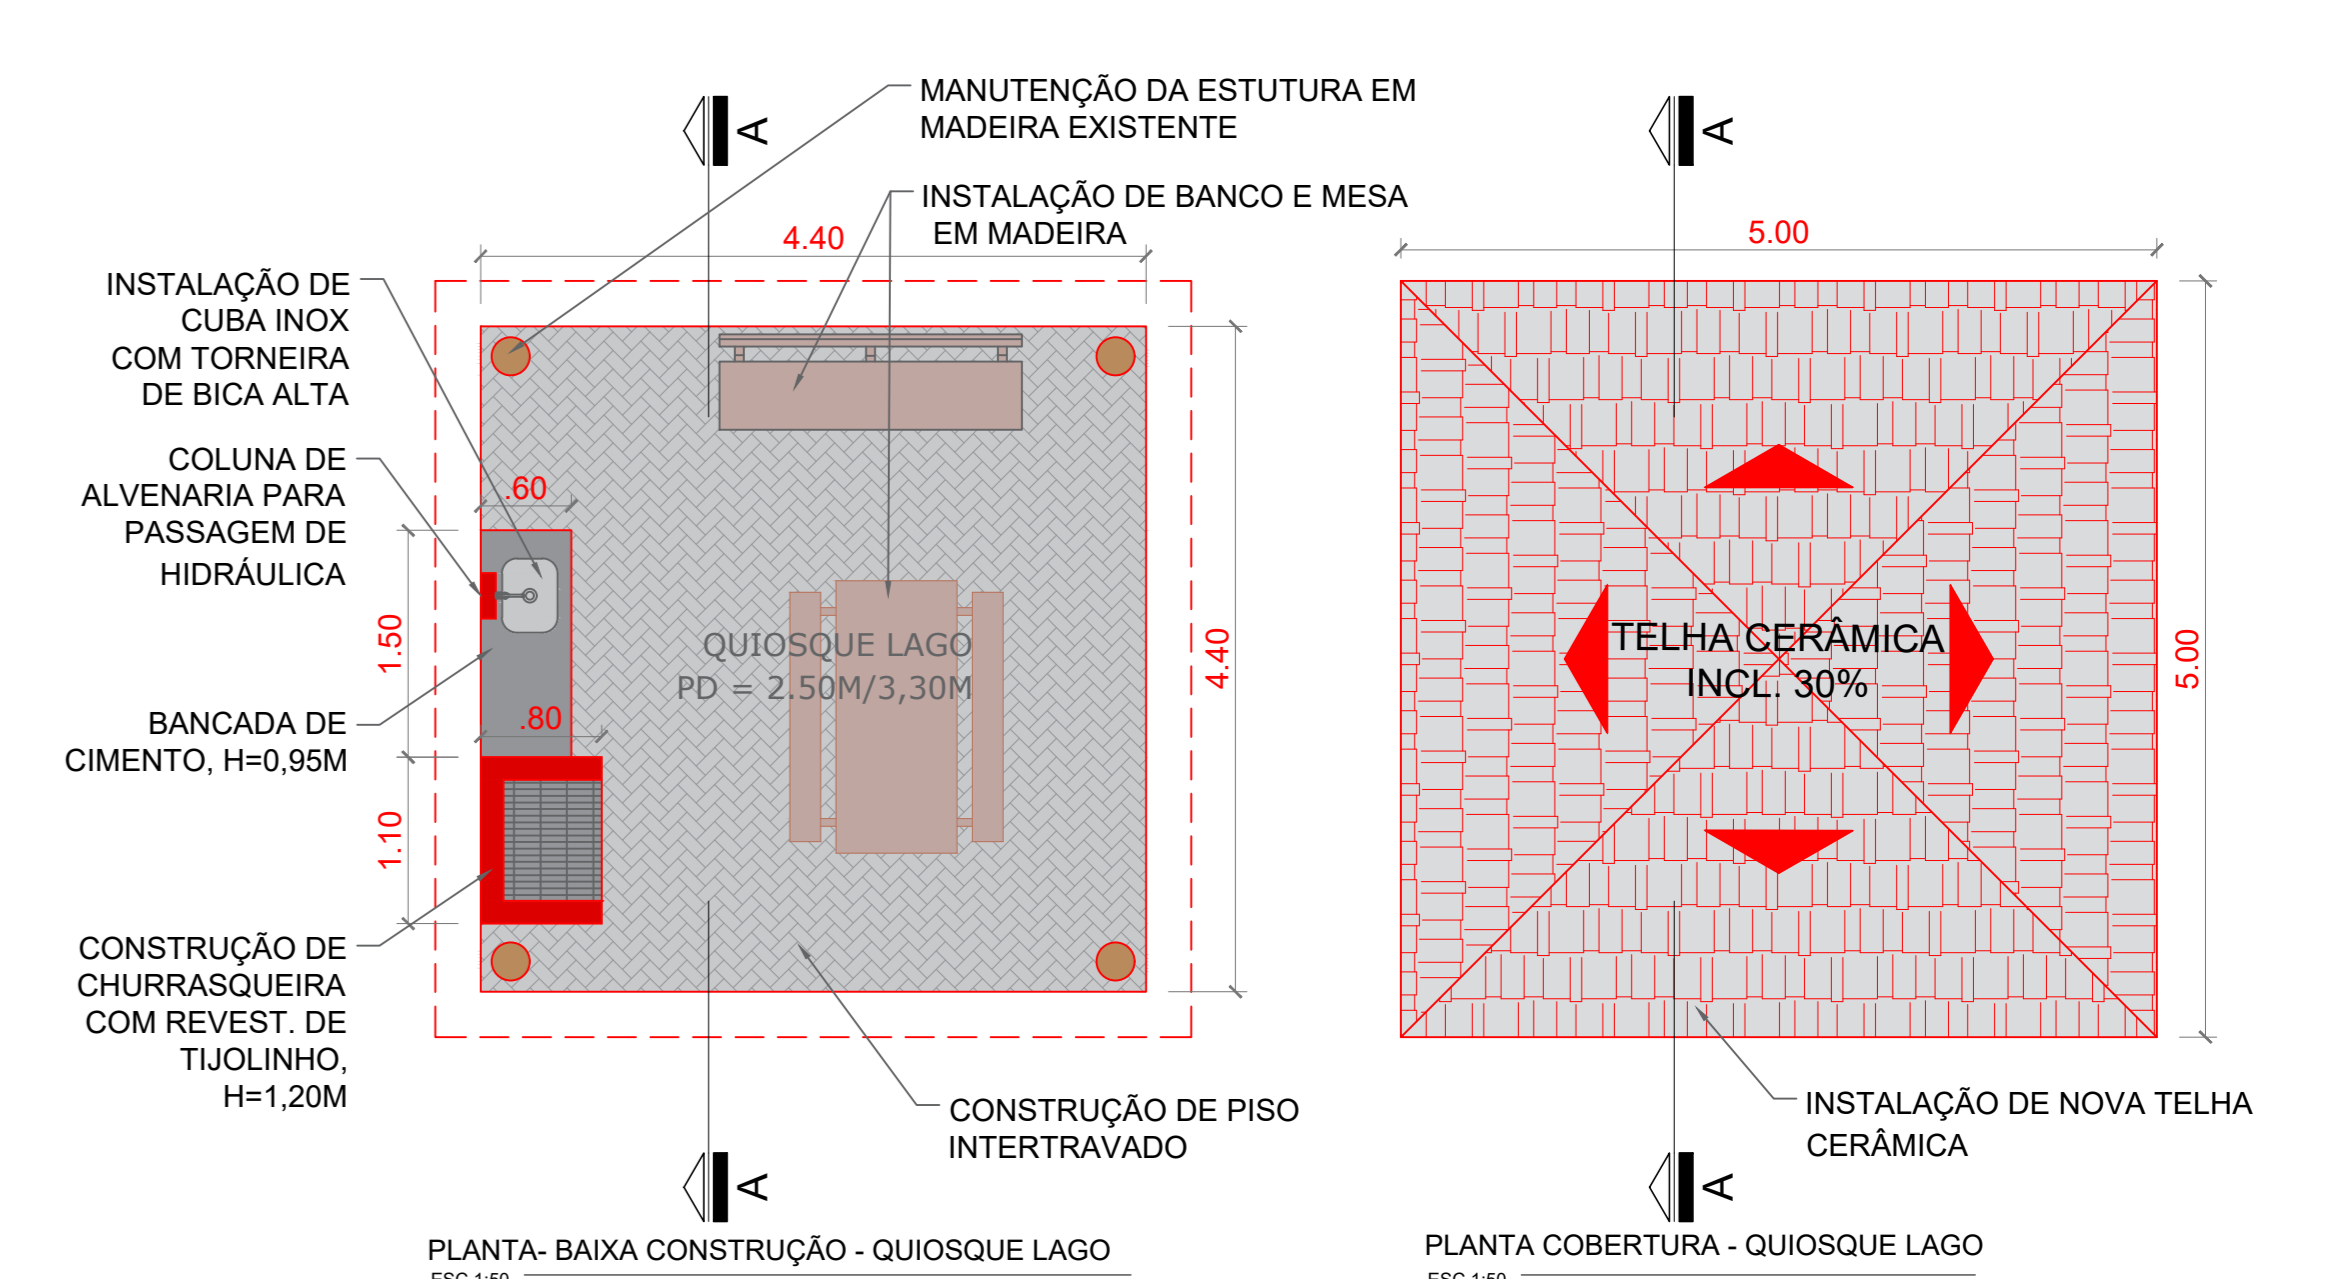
MANUTENÇÃO DA ESTUTURA EM MADEIRA EXISTENTE

INSTALAÇÃO DE BANCO E MESA EM MADEIRA

A

A

4.40

5.00

INSTALAÇÃO DE CUBA INOX COM TORNEIRA DE BICA ALTA

COLUNA DE ALVENARIA PARA PASSAGEM DE HIDRÁULICA

.60

1.50

QUIOSQUE LAGO
PD = 2.50M/3,30M

4.40

TELHA CERÂMICA
INCL. 30%

5.00

BANCADA DE CIMENTO, H=0,95M

.80

1.10

CONSTRUÇÃO DE CHURRASQUEIRA COM REVEST. DE TIJOLINHO, H=1,20M

CONSTRUÇÃO DE PISO INTERTRAVADO

INSTALAÇÃO DE NOVA TELHA CERÂMICA

A

A

PLANTA- BAIXA CONSTRUÇÃO - QUIOSQUE LAGO
ESC 1:50

PLANTA COBERTURA - QUIOSQUE LAGO
ESC 1:50